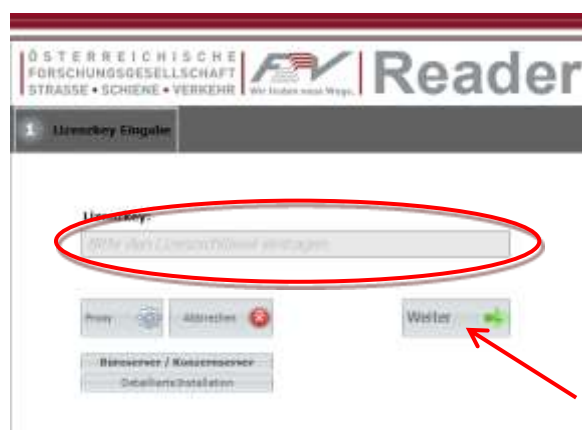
ÖSTERREICHISCHE FORSCHUNGSGESELLSCHAFT STRASSE • SCHIENE • VERKEHR

FSV Wir finden neue Wege.

Reader

1 Lizenzkey Eingabe

Lizenzkey:

Bitte den Lizenzschlüssel eintragen

Proxy

Abbrechen

Weiter

Basisserver / Konzernserver

Detailierte Installation